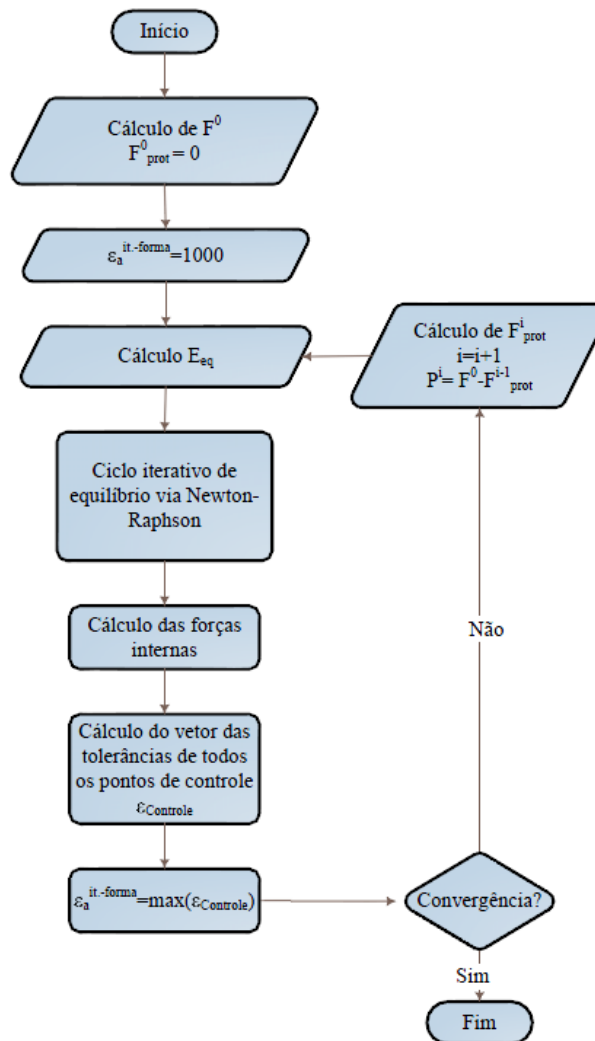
Início

Cálculo de $F^0$
$F^0_{prot} = 0$

$\varepsilon_a^{it.-forma}=1000$

Cálculo $E_{eq}$

Cálculo de $F^i_{prot}$
$i=i+1$
$P^i= F^0-F^{i-1}_{prot}$

Ciclo iterativo de equilíbrio via Newton-Raphson

Cálculo das forças internas

Cálculo do vetor das tolerâncias de todos os pontos de controle $\varepsilon_{Controle}$

$\varepsilon_a^{it.-forma}=\max(\varepsilon_{Controle})$

Convergência?

Não

Sim

Fim